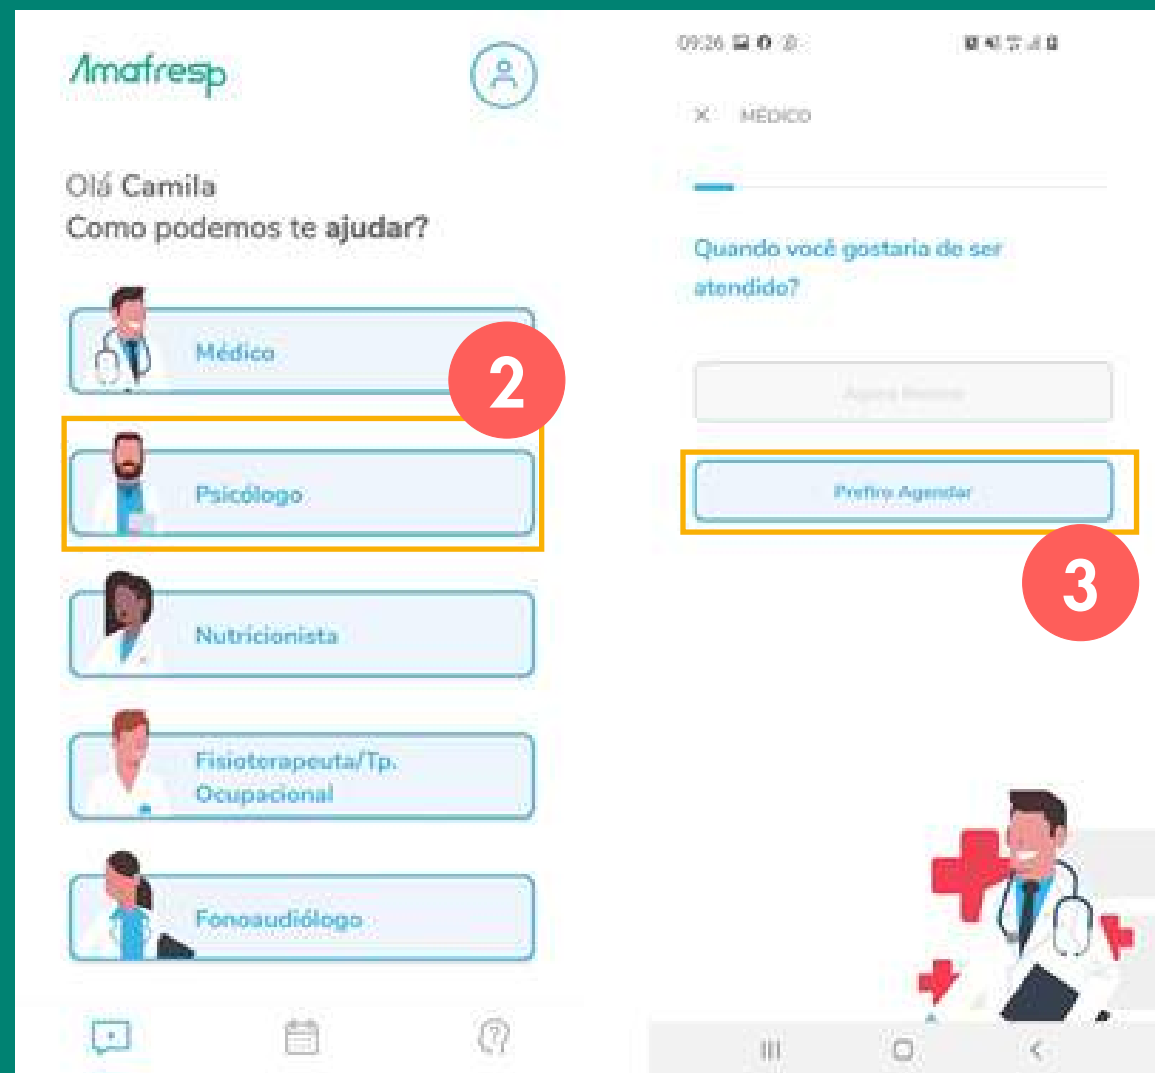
Amafresp

Olá Camila
Como podemos te **ajudar?**

Médico

2

Psicólogo

Nutricionista

Fisioterapeuta/Tp. Ocupacional

Fonoaudiólogo

09:36

× MÉDICO

Quando você gostaria de ser atendido?

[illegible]

Prefiro Agendar

3